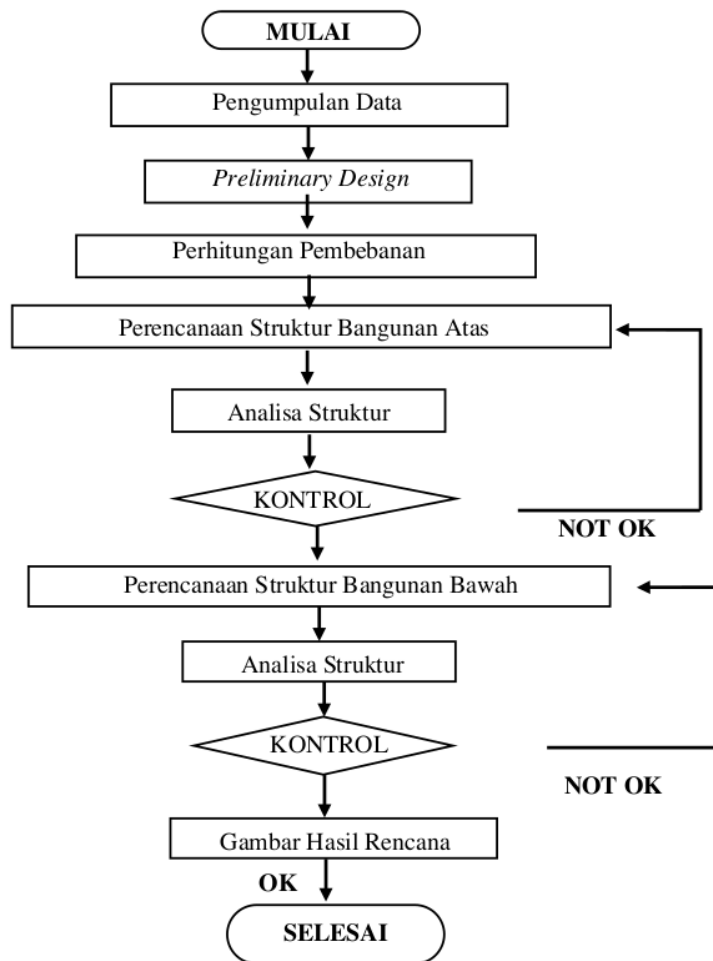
MULAI

Pengumpulan Data

*Preliminary Design*

Perhitungan Pembebanan

Perencanaan Struktur Bangunan Atas

Analisa Struktur

KONTROL

NOT OK

Perencanaan Struktur Bangunan Bawah

Analisa Struktur

KONTROL

NOT OK

Gambar Hasil Rencana

OK

SELESAI